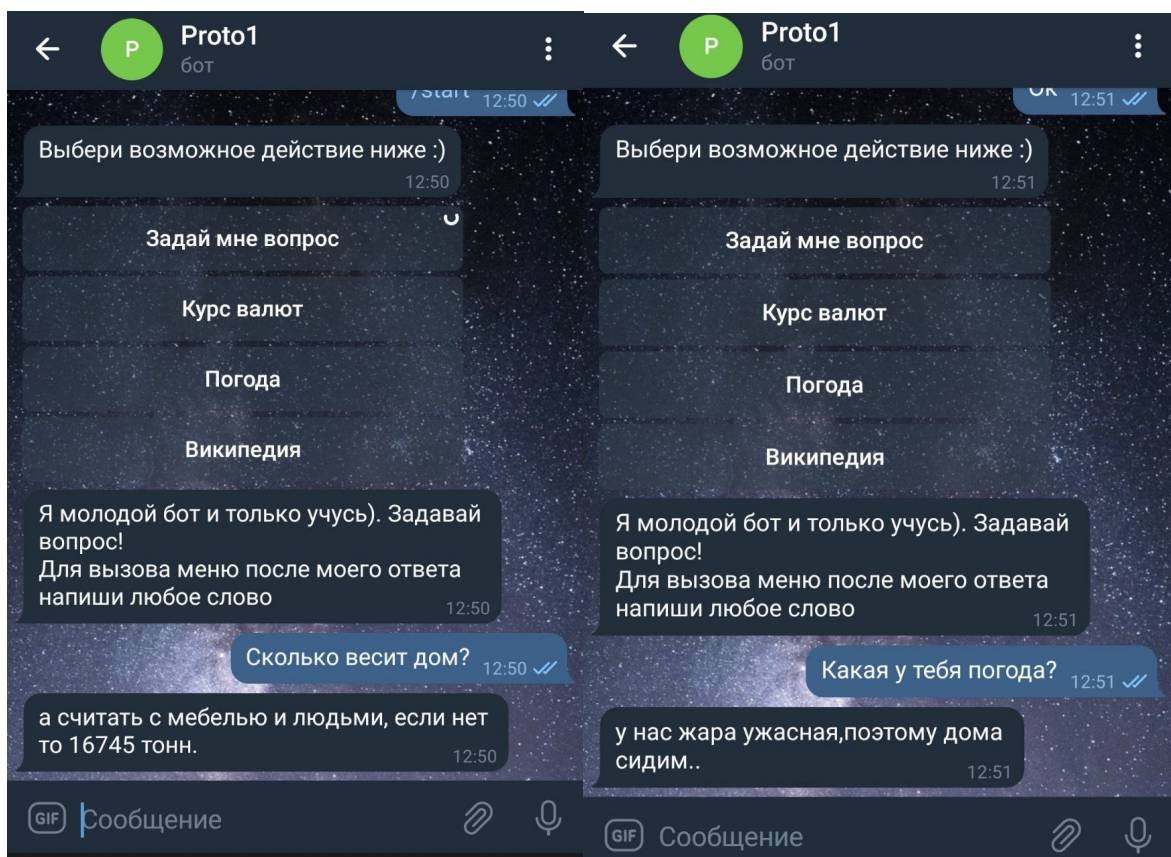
P Proto1
бот

/start 12:50

Выбери возможное действие ниже :)
12:50

Задай мне вопрос

Курс валют

Погода

Википедия

Я молодой бот и только учусь). Задавай вопрос!
Для вызова меню после моего ответа напиши любое слово
12:50

Сколько весит дом? 12:50

а считать с мебелью и людьми, если нет то 16745 тонн.
12:50

GIF Сообщение

P Proto1
бот

OK 12:51

Выбери возможное действие ниже :)
12:51

Задай мне вопрос

Курс валют

Погода

Википедия

Я молодой бот и только учусь). Задавай вопрос!
Для вызова меню после моего ответа напиши любое слово
12:51

Какая у тебя погода? 12:51

у нас жара ужасная,поэтому дома сидим..
12:51

GIF Сообщение